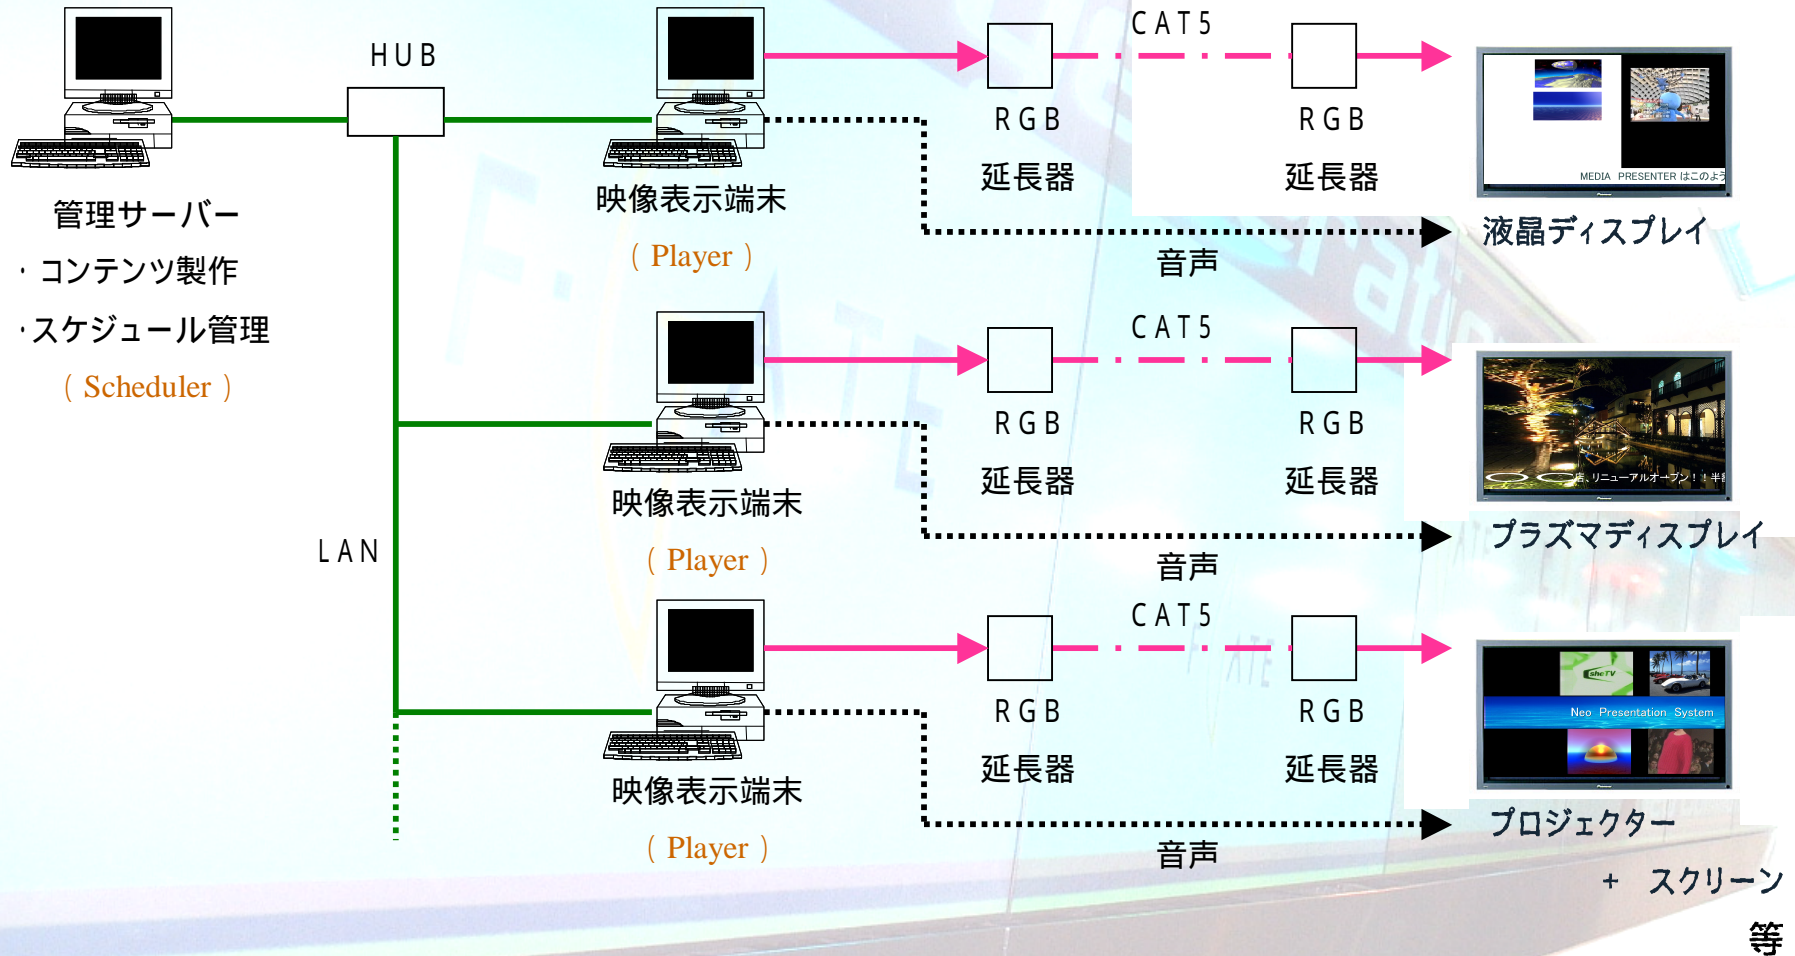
HUB

管理サーバー
・コンテンツ製作
・スケジュール管理
（ Scheduler ）

映像表示端末
（ Player ）

CAT5

RGB
延長器

RGB
延長器

MEDIA PRESENTER はこのよう

液晶ディスプレイ

音声

映像表示端末
（ Player ）

CAT5

RGB
延長器

RGB
延長器

店、リニューアルオープン！！半

プラズマディスプレイ

音声

LAN

映像表示端末
（ Player ）

CAT5

RGB
延長器

RGB
延長器

Neo Presentation System

プロジェクター
＋ スクリーン
等

音声